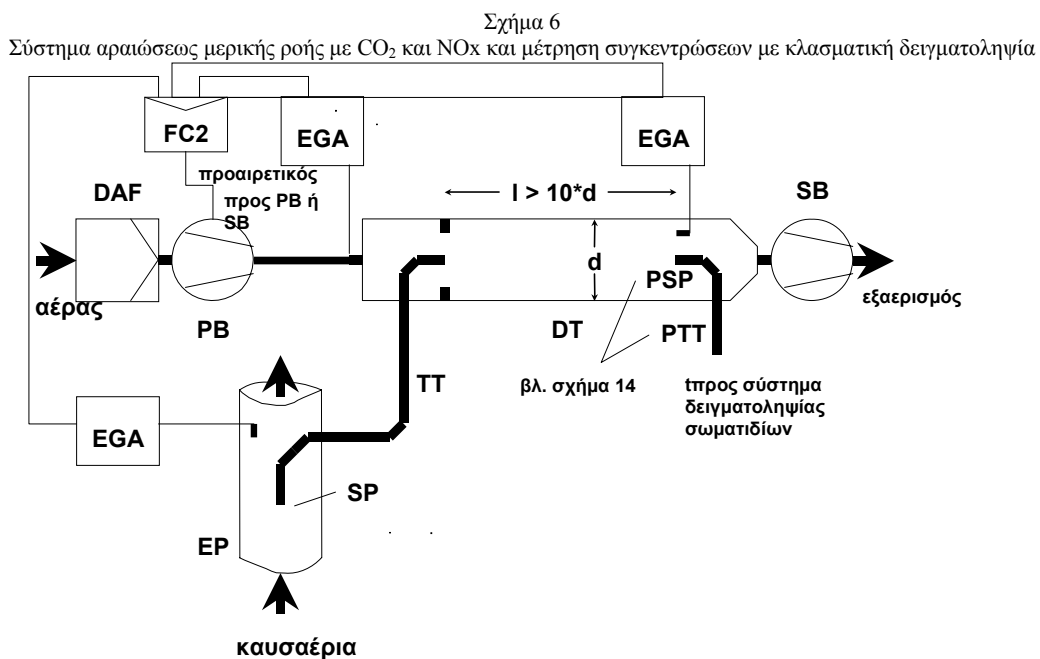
Σχήμα 6
Σύστημα αραιώσεως μερικής ροής με $CO_2$ και NOx και μέτρηση συγκεντρώσεων με κλασματική δειγματοληψία

FC2
EGA
EGA
προαιρετικός προς PB ή SB
DAF
l > 10*d
SB
d
PSP
αέρας
PB
DT
PTT
εξαερισμός
TT
βλ. σχήμα 14
τπρος σύστημα δειγματοληψίας σωματιδίων
EGA
SP
EP
καυσαέρια